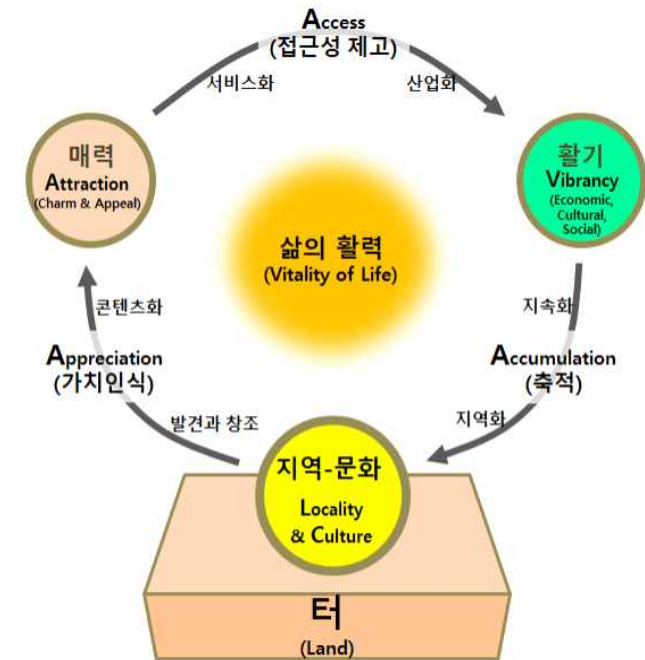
Access
(접근성 제고)

서비스화

산업화

매력
Attraction
(Charm & Appeal)

활기
Vibrancy
(Economic, Cultural, Social)

삶의 활력
(Vitality of Life)

콘텐츠화

지속화

Appreciation
(가치인식)

Accumulation
(축적)

발견과 창조

지역화

지역-문화
Locality
& Culture

터
(Land)